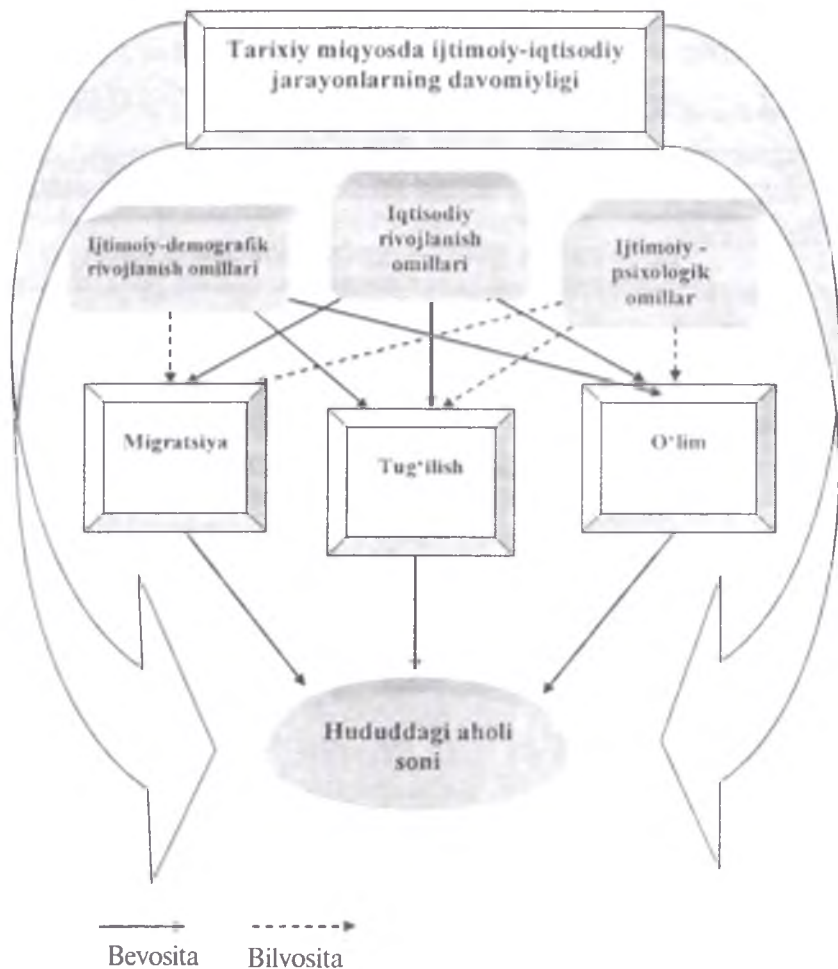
Tarixiy miqyosda ijtimoiy-iqtisodiy jarayonlarning davomiyligi

Ijtimoiy-demografik rivojlanish omillari

Iqtisodiy rivojlanish omillari

Ijtimoiy - psixologik omillar

Migratsiya

Tug'ilish

O'lim

Hududdagi aholi soni

Bevosita

Bilvosita